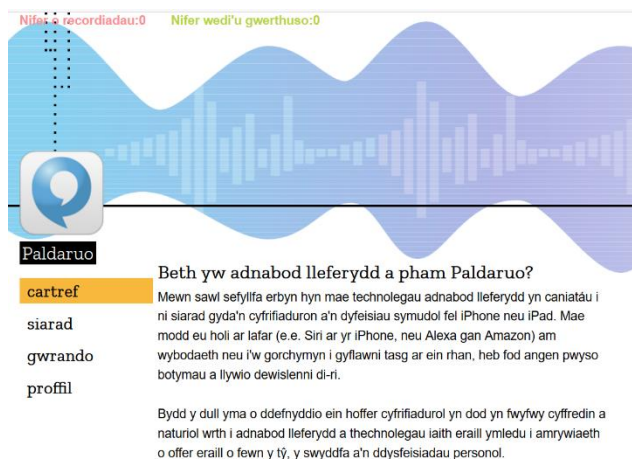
Nifer o recordiadau:0

Nifer wedi'u gwerthuso:0

Paldaruo

cartref

siarad

gwrando

proffil

Beth yw adnabod lleferydd a pham Paldaruo?

Mewn sawl sefyllfa erbyn hyn mae technolegau adnabod lleferydd yn caniatáu i ni siarad gyda'n cyfrifiaduron a'n dyfeisiau symudol fel iPhone neu iPad. Mae modd eu holi ar lafar (e.e. Siri ar yr iPhone, neu Alexa gan Amazon) am wybodaeth neu i'w gorchymyn i gyflawni tasg ar ein rhan, heb fod angen pwyso botymau a llywio dewislenni di-ri.

Bydd y dull yma o ddefnyddio ein hoffer cyfrifiadurol yn dod yn fwyfwy cyffredin a naturiol wrth i adnabod lleferydd a thechnolegau iaith eraill ymledu i amrywiaeth o offer eraill o fewn y tŷ, y swyddfa a'n ddyfeisiadau personol.